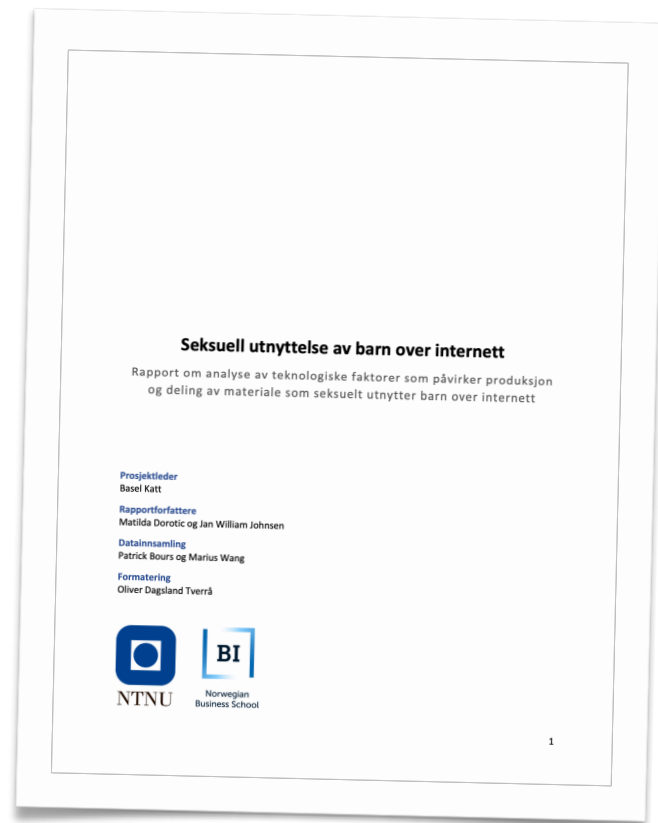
Seksuell utnyttelse av barn over internett

Rapport om analyse av teknologiske faktorer som påvirker produksjon og deling av materiale som seksuelt utnytter barn over internett

Prosjektleder
Basel Katt

Rapportforfattere
Matilda Dorotic og Jan William Johnsen

Datainnsamling
Patrick Bours og Marius Wang

Formatering
Oliver Dagsland Tverrå

NTNU

BI
Norwegian Business School

1